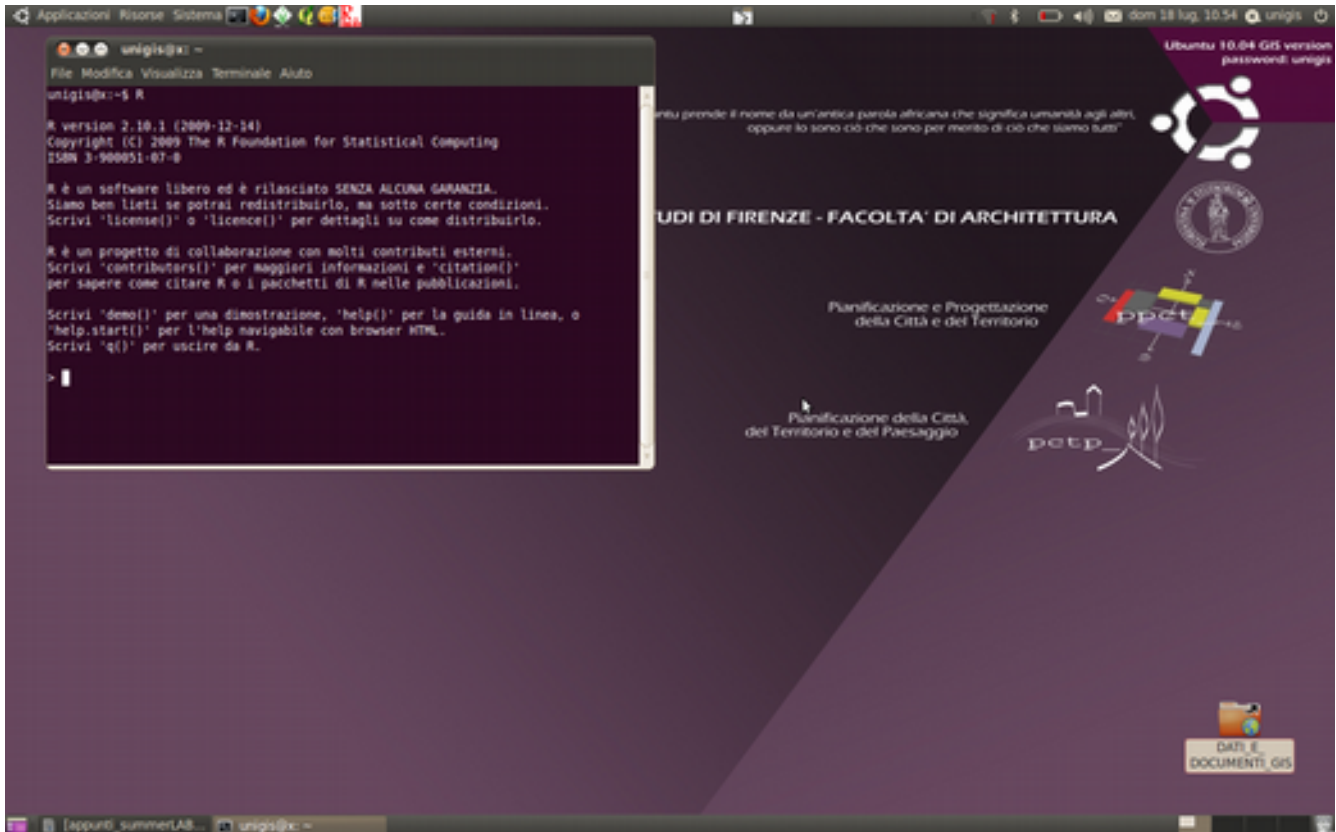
Applicazioni Risorse Sistema

dom 18 lug, 10.54 unigis

unigis@x: ~

File Modifica Visualizza Terminale Aiuto

unigis@x:~$ R

R version 2.10.1 (2009-12-14)
Copyright (C) 2009 The R Foundation for Statistical Computing
ISBN 3-900051-07-0

R è un software libero ed è rilasciato SENZA ALCUNA GARANZIA.
Siamo ben lieti se potrai redistribuirlo, ma sotto certe condizioni.
Scrivi 'license()' o 'licence()' per dettagli su come distribuirlo.

R è un progetto di collaborazione con molti contributi esterni.
Scrivi 'contributors()' per maggiori informazioni e 'citation()'
per sapere come citare R o i pacchetti di R nelle pubblicazioni.

Scrivi 'demo()' per una dimostrazione, 'help()' per la guida in linea, o
'help.start()' per l'help navigabile con browser HTML.
Scrivi 'q()' per uscire da R.

>

Ubuntu 10.04 GIS version
password: unigis

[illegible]ntu prende il nome da un'antica parola africana che significa umanità agli altri, oppure io sono ciò che sono per merito di ciò che siamo tutti"

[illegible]UDI DI FIRENZE - FACOLTA' DI ARCHITETTURA

Pianificazione e Progettazione della Città e del Territorio

ppct

Pianificazione della Città, del Territorio e del Paesaggio

pctp

DATI_E_DOCUMENTI_GIS

[appunti_summerLAB...

unigis@x: ~